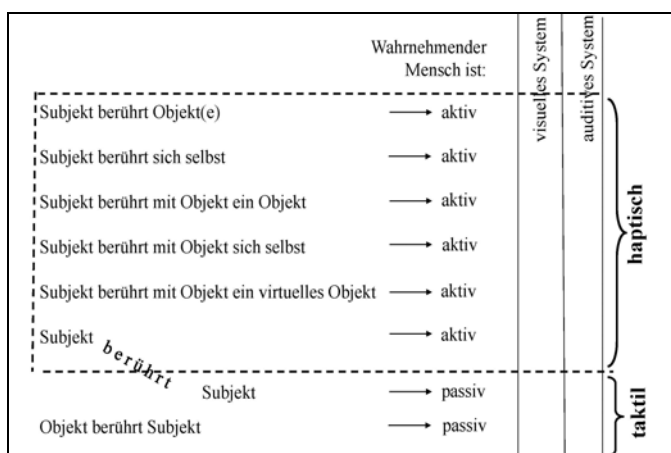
Wahrnehmender Mensch ist:

visuelles System

auditives System

Subjekt berührt Objekt(e) → aktiv

Subjekt berührt sich selbst → aktiv

Subjekt berührt mit Objekt ein Objekt → aktiv

Subjekt berührt mit Objekt sich selbst → aktiv

Subjekt berührt mit Objekt ein virtuelles Objekt → aktiv

Subjekt → aktiv

berührt

Subjekt → passiv

Objekt berührt Subjekt → passiv

haptisch

taktil